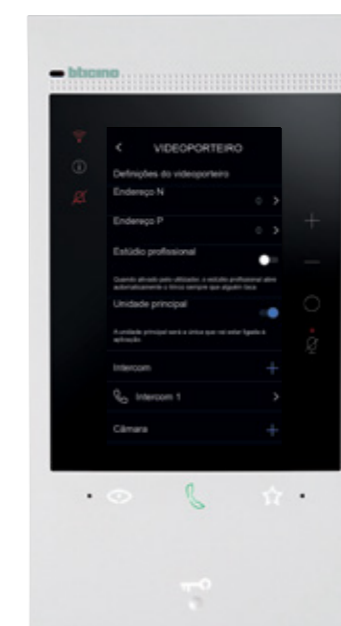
bticino

<

VIDEOPORTEIRO

Definições do videoporteiro

Endereço N

0 >

Endereço P

0 >

Estúdio profissional

Quando ativado pelo utilizador, o estúdio profissional abre automaticamente a fechadura sempre que alguém toca.

Unidade principal

A unidade principal será a única que vai estar ligada à aplicação.

Intercom

+

Intercom 1

>

Câmara

+